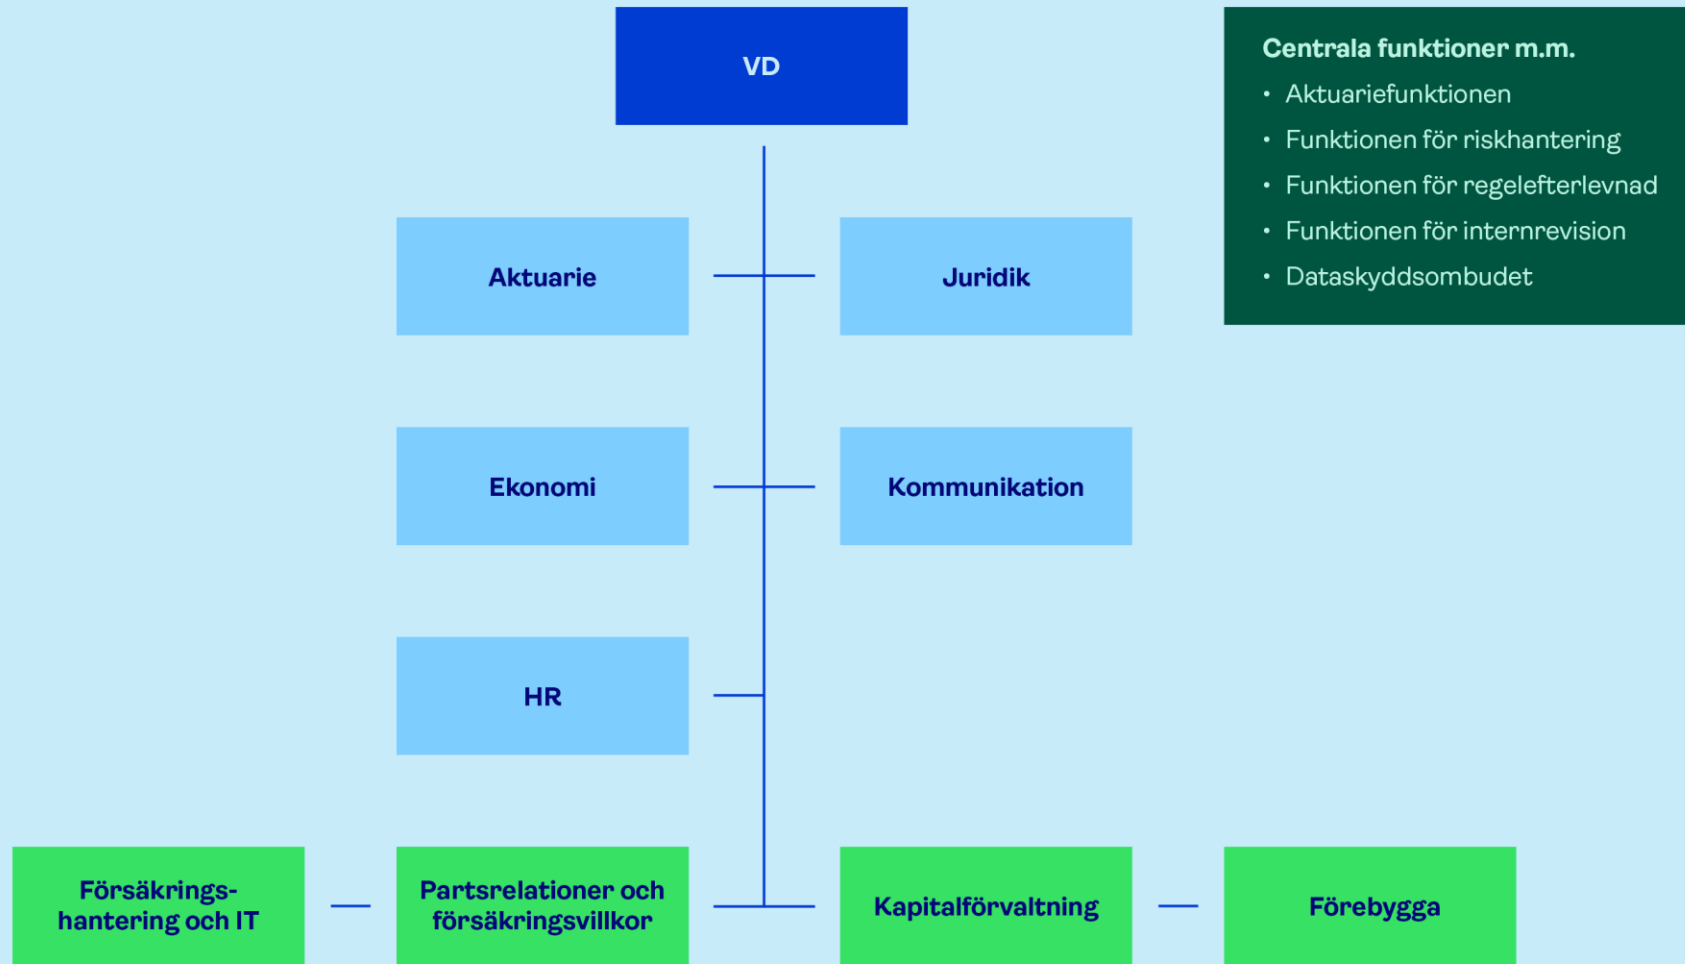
VD

Centrala funktioner m.m.

- Aktuariefunktionen
- Funktionen för riskhantering
- Funktionen för regelefterlevnad
- Funktionen för internrevision
- Dataskyddsombudet

Aktuarie

Juridik

Ekonomi

Kommunikation

HR

Försäkringshantering och IT

Partsrelationer och försäkringsvillkor

Kapitalförvaltning

Förebygga